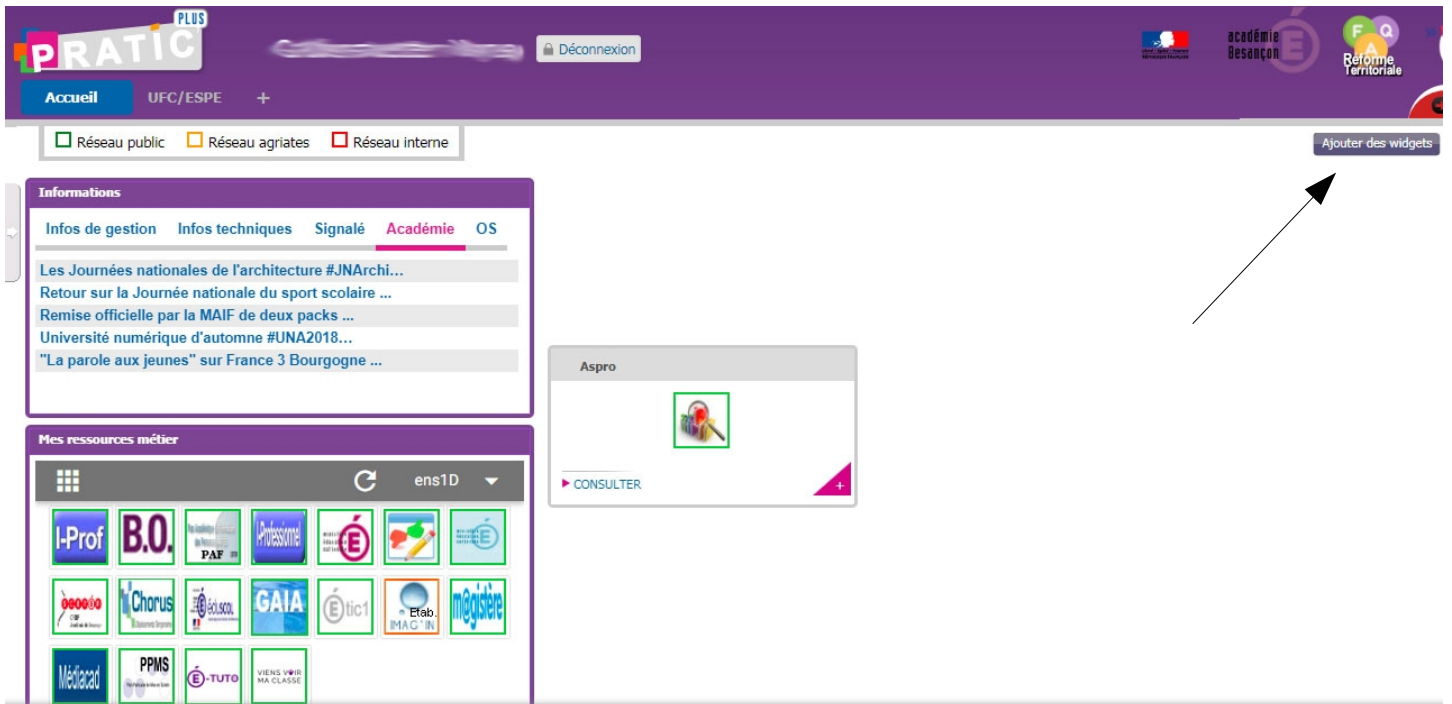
PRATIC PLUS

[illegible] Déconnexion

académie Besançon

F Q A Réforme Territoriale

Accueil UFC/ESPE +

Réseau public Réseau agriates Réseau interne

Ajouter des widgets

Informations

Infos de gestion Infos techniques Signalé Académie OS

Les Journées nationales de l'architecture #JNArchi...
Retour sur la Journée nationale du sport scolaire ...
Remise officielle par la MAIF de deux packs ...
Université numérique d'automne #UNA2018...
"La parole aux jeunes" sur France 3 Bourgogne ...

Aspro

CONSULTER

Mes ressources métier

ens1D

I-Prof B.O. PAF I-Professionnel

Chorus éduscol GAIA Étic1 Etab. IMAG'IN m@gistère

Médiacad PPMS É-TUTO VIENS VOIR MA CLASSE